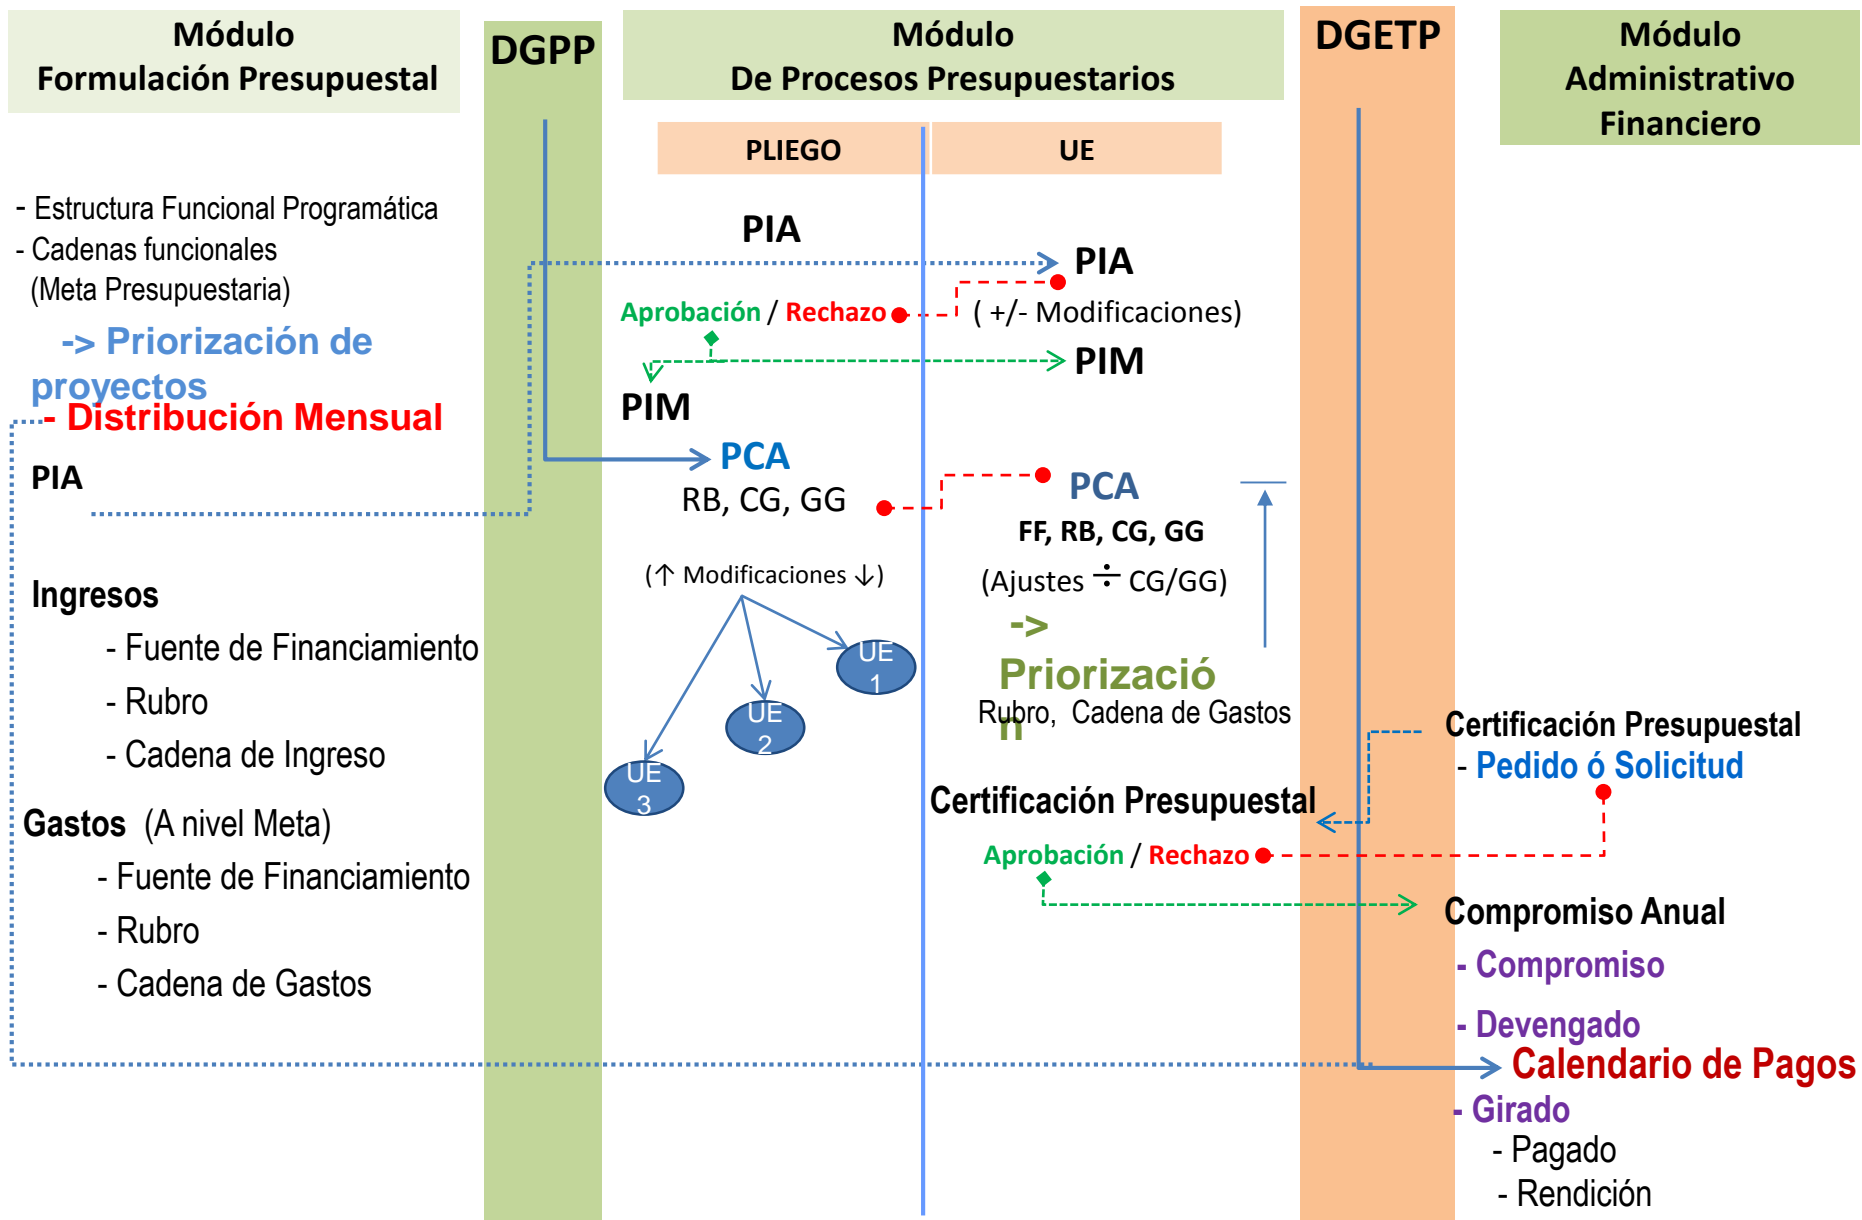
Módulo Formulación Presupuestal

DGPP

Módulo De Procesos Presupuestarios

DGETP

Módulo Administrativo Financiero

PLIEGO

UE

- Estructura Funcional Programática
- Cadenas funcionales (Meta Presupuestaria)

-> Priorización de proyectos

- Distribución Mensual

PIA

Ingresos
- Fuente de Financiamiento
- Rubro
- Cadena de Ingreso

Gastos (A nivel Meta)
- Fuente de Financiamiento
- Rubro
- Cadena de Gastos

PIA

PIA

Aprobación / Rechazo

( +/- Modificaciones)

PIM

PIM

PCA

RB, CG, GG

PCA

FF, RB, CG, GG

(↑ Modificaciones ↓)

(Ajustes ÷ CG/GG)

-> Priorización

Rubro, Cadena de Gastos

UE 1

UE 2

UE 3

Certificación Presupuestal

Aprobación / Rechazo

Certificación Presupuestal
- Pedido ó Solicitud

Compromiso Anual
- Compromiso
- Devengado

Calendario de Pagos

- Girado
- Pagado
- Rendición